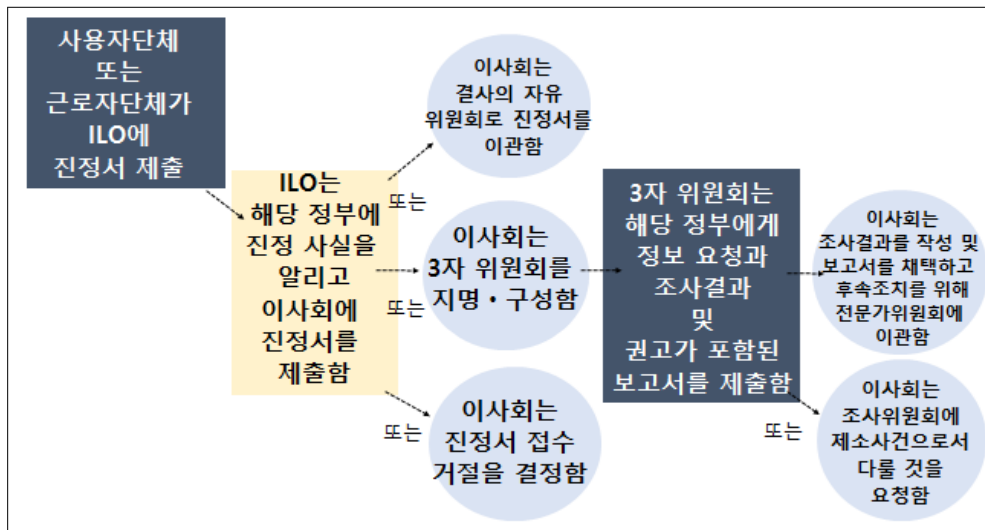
사용자단체
또는
근로자단체가
ILO에
진정서 제출

ILO는
해당 정부에
진정 사실을
알리고
이사회에
진정서를
제출함

또는

이사회는
결사의 자유
위원회로 진정서를
이관함

이사회는
3자 위원회를
지명・구성함

또는

또는

이사회는
진정서 접수
거절을 결정함

3자 위원회는
해당 정부에게
정보 요청과
조사결과
및
권고가 포함된
보고서를 제출함

이사회는
조사결과를 작성 및
보고서를 채택하고
후속조치를 위해
전문가위원회에
이관함

또는

이사회는
조사위원회에
제소사건으로서
다룰 것을
요청함